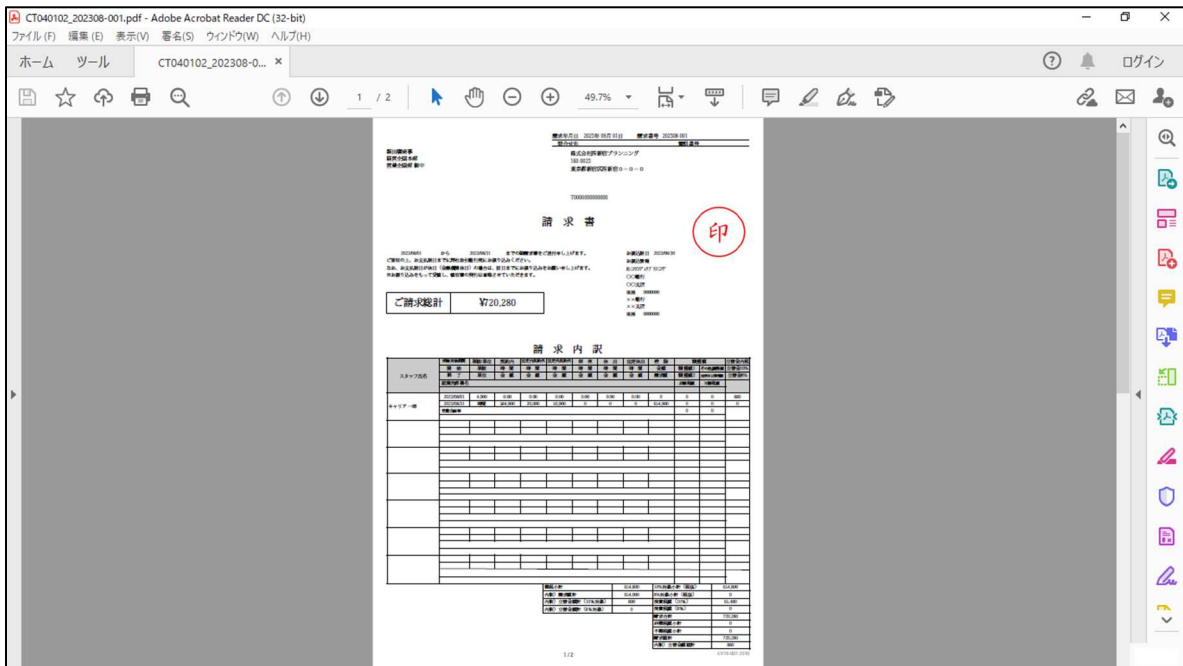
CT040102_202308-001.pdf - Adobe Acrobat Reader DC (32-bit)

ファイル (F) 編集 (E) 表示(V) 署名(S) ウィンドウ(W) ヘルプ(H)

ホーム ツール CT040102_202308-0... ×

ログイン

1 / 2 49.7%

請求年月日 2023年09月01日 請求書番号 202308-001

株式会社新宿プランニング

東京都新宿区西新宿〇－〇－〇

T0000000000000

請 求 書

印

ご請求総計 ¥720,280

請 求 内 訳

スタッフ氏名

キャリアー姉

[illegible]

1/2